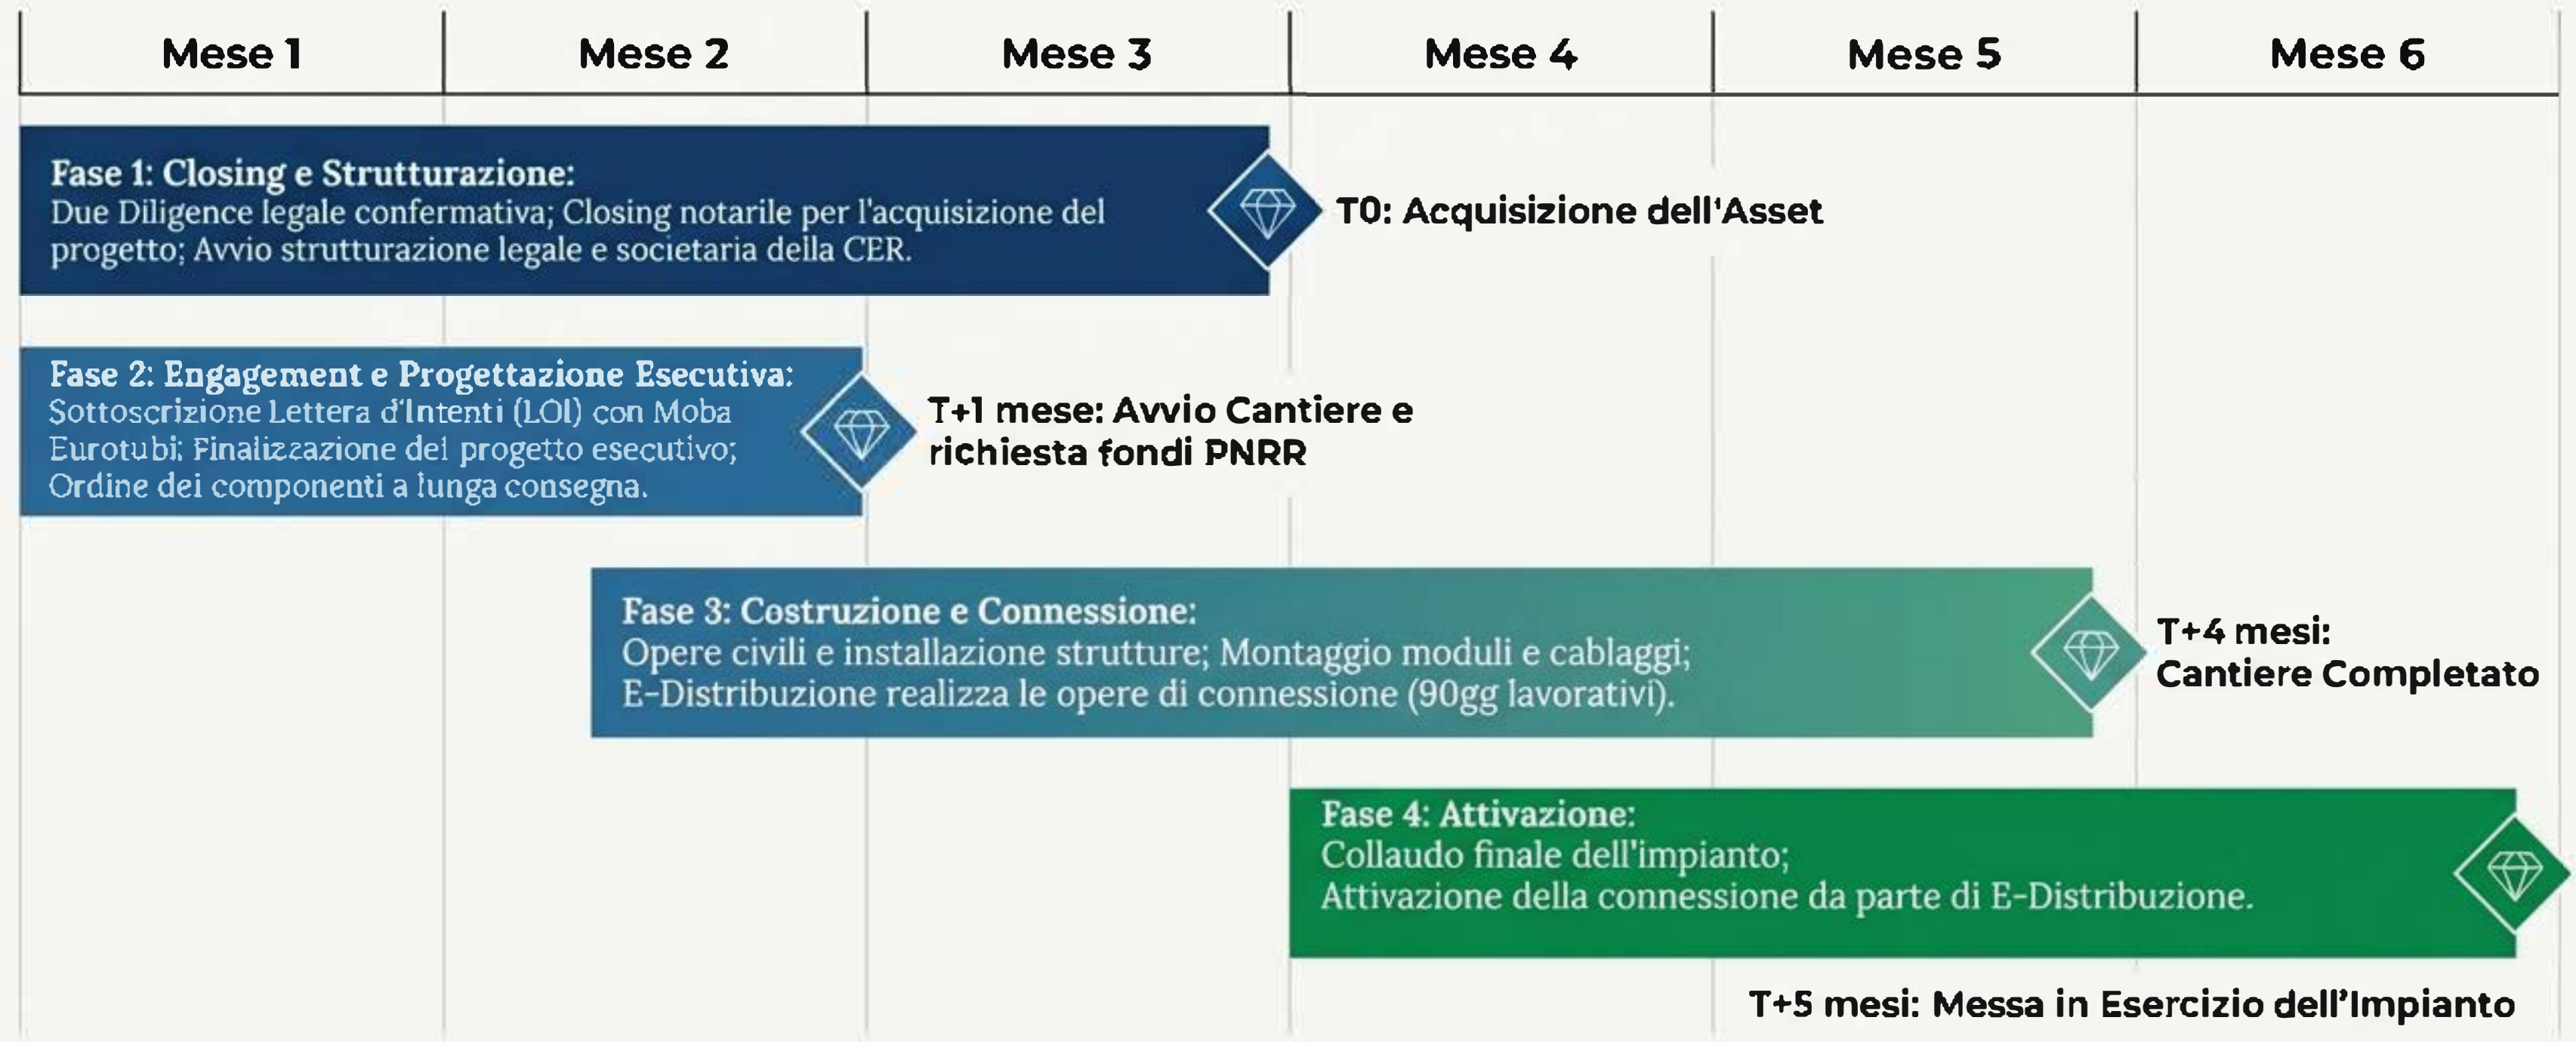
| Mese 1 | Mese 2 | Mese 3 | Mese 4 | Mese 5 | Mese 6 |
|---|---|---|---|---|---|

Fase 1: Closing e Strutturazione:
Due Diligence legale confermativa; Closing notarile per l'acquisizione del progetto; Avvio strutturazione legale e societaria della CER.

T0: Acquisizione dell'Asset

Fase 2: Engagement e Progettazione Esecutiva:
Sottoscrizione Lettera d'Intenti (LOI) con Moba Eurotubi; Finalizzazione del progetto esecutivo; Ordine dei componenti a lunga consegna.

T+1 mese: Avvio Cantiere e richiesta fondi PNRR

Fase 3: Costruzione e Connessione:
Opere civili e installazione strutture; Montaggio moduli e cablaggi; E-Distribuzione realizza le opere di connessione (90gg lavorativi).

T+4 mesi: Cantiere Completato

Fase 4: Attivazione:
Collaudo finale dell'impianto;
Attivazione della connessione da parte di E-Distribuzione.

T+5 mesi: Messa in Esercizio dell’Impianto